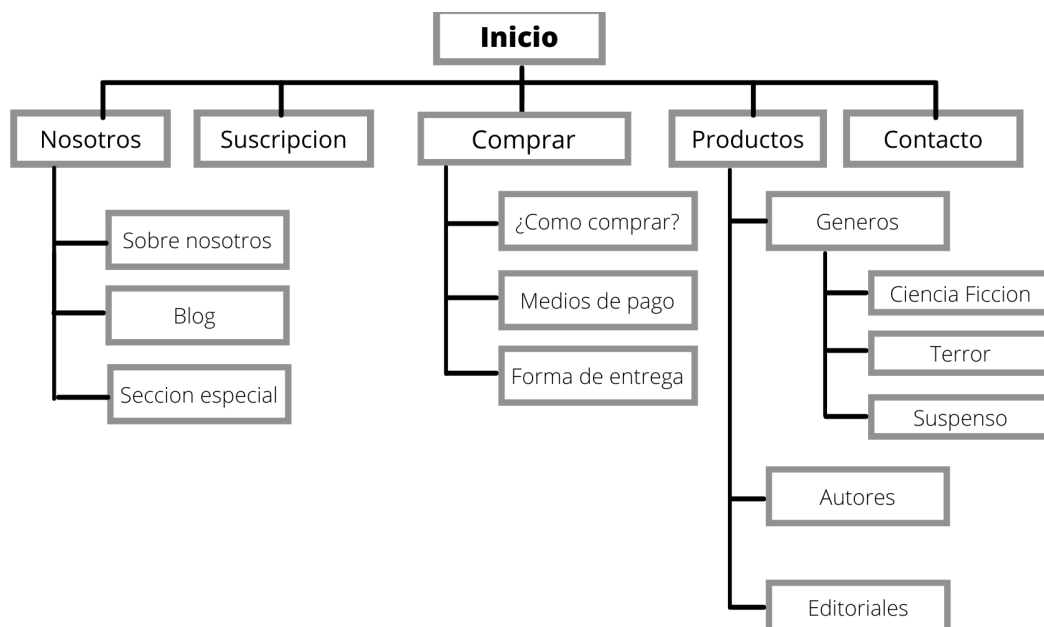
Inicio

Nosotros

Sobre nosotros

Blog

Seccion especial

Suscripcion

Comprar

¿Como comprar?

Medios de pago

Forma de entrega

Productos

Generos

Ciencia Ficcion

Terror

Suspenso

Autores

Editoriales

Contacto